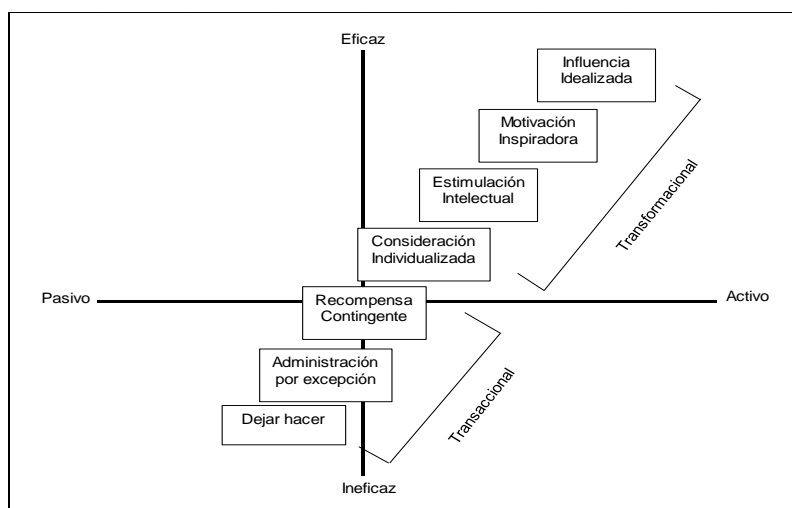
Eficaz

Influencia Idealizada

Motivación Inspiradora

Estimulación Intelectual

Transformacional

Consideración Individualizada

Pasivo

Recompensa Contingente

Activo

Administración por excepción

Transaccional

Dejar hacer

Ineficaz